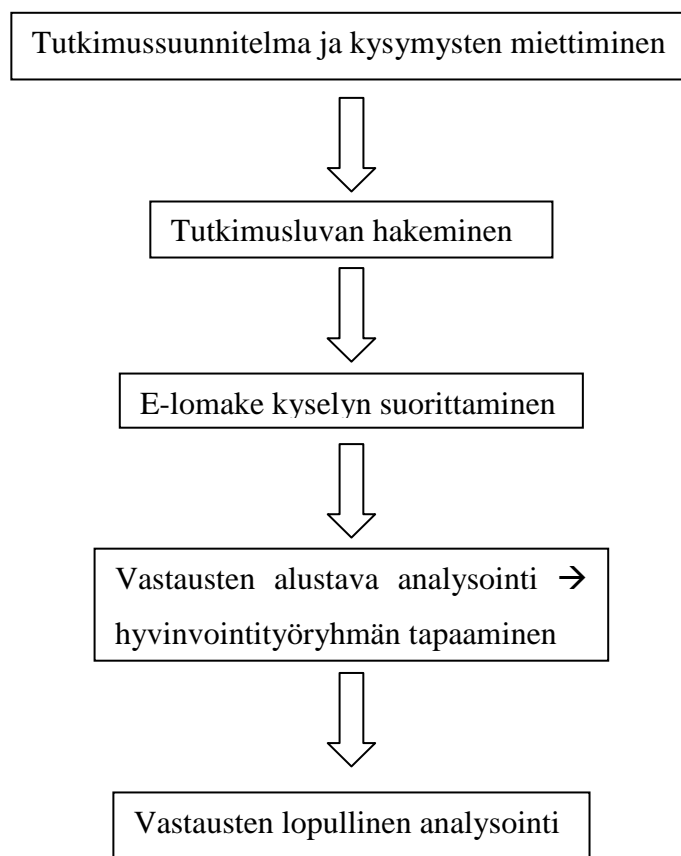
Tutkimussuunnitelma ja kysymysten miettiminen

Tutkimusluvan hakeminen

E-lomake kyselyn suorittaminen

Vastausten alustava analysointi → hyvinvointityöryhmän tapaaminen

Vastausten lopullinen analysointi